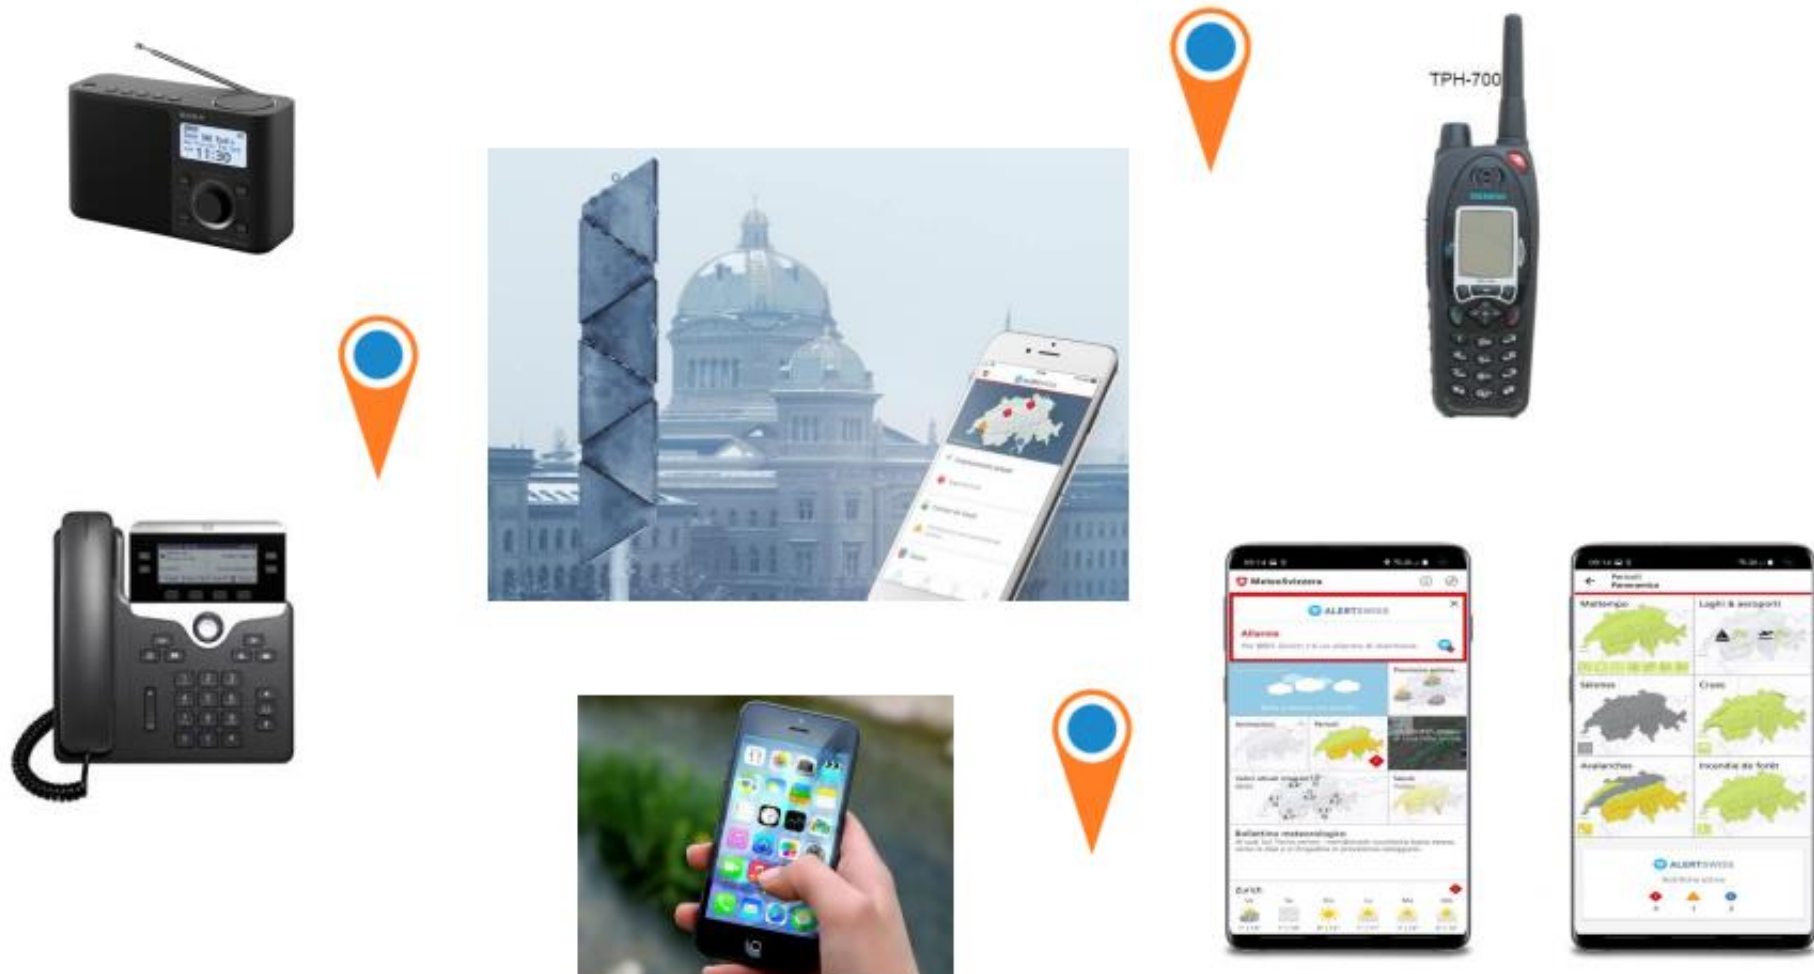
TPH-700

11:30

MeteoSvizzera

ALERTSWISS

Allarme

Previsioni

Pericoli

Bollettino meteorologico

Zurigo

Pericoli
Panoramica

Maltempo

Laghi & aeroporti

Sismes

Crues

Avalanches

Incendie de forêt

ALERTSWISS